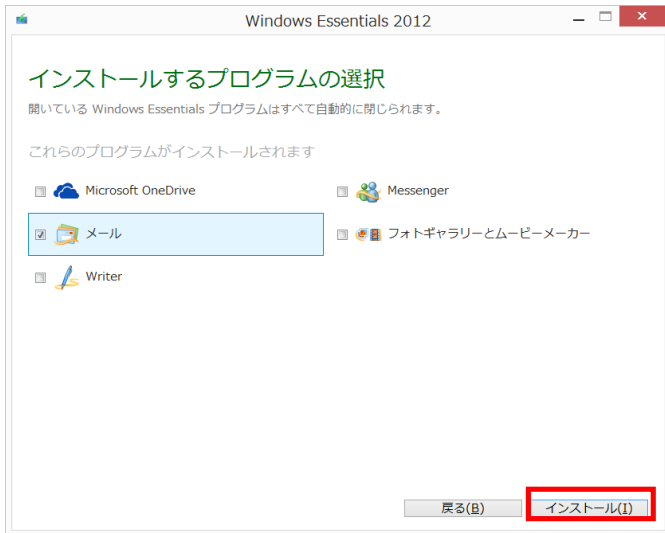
Windows Essentials 2012

インストールするプログラムの選択

開いている Windows Essentials プログラムはすべて自動的に閉じられます。

これらのプログラムがインストールされます

Microsoft OneDrive

Messenger

メール

フォトギャラリーとムービーメーカー

Writer

戻る(B)

インストール(I)